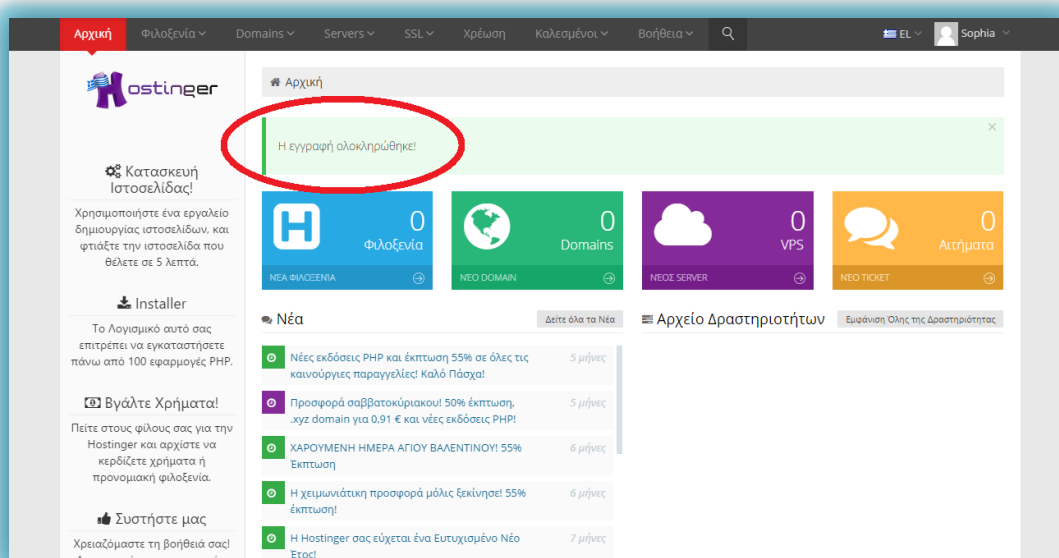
Αρχική Φιλοξενία Domains Servers SSL Χρέωση Καλεσμένοι Βοήθεια EL Sophia

Hostinger

Αρχική

Η εγγραφή ολοκληρώθηκε!

×

Κατασκευή Ιστοσελίδας!

Χρησιμοποιήστε ένα εργαλείο δημιουργίας ιστοσελίδων, και φτιάξτε την ιστοσελίδα που θέλετε σε 5 λεπτά.

Installer

Το Λογισμικό αυτό σας επιτρέπει να εγκαταστήσετε πάνω από 100 εφαρμογές PHP.

Βγάλτε Χρήματα!

Πείτε στους φίλους σας για την Hostinger και αρχίστε να κερδίζετε χρήματα ή προνομιακή φιλοξενία.

Συστήστε μας

Χρειαζόμαστε τη βοήθειά σας!

0 Φιλοξενία
ΝΕΑ ΦΙΛΟΞΕΝΙΑ

0 Domains
ΝΕΟ DOMAIN

0 VPS
ΝΕΟΣ SERVER

0 Αιτήματα
ΝΕΟ TICKET

Νέα

Δείτε όλα τα Νέα

Νέες εκδόσεις PHP και έκπτωση 55% σε όλες τις καινούργιες παραγγελίες! Καλό Πάσχα! 5 μήνες

Προσφορά σαββατοκύριακου! 50% έκπτωση, .xyz domain για 0,91 € και νέες εκδόσεις PHP! 5 μήνες

ΧΑΡΟΥΜΕΝΗ ΗΜΕΡΑ ΑΓΙΟΥ ΒΑΛΕΝΤΙΝΟΥ! 55% Έκπτωση 6 μήνες

Η χειμωνιάτικη προσφορά μόλις ξεκίνησε! 55% έκπτωση! 6 μήνες

Η Hostinger σας εύχεται ένα Ευτυχισμένο Νέο Έτος! 7 μήνες

Αρχείο Δραστηριοτήτων

Εμφάνιση Όλης της Δραστηριότητας